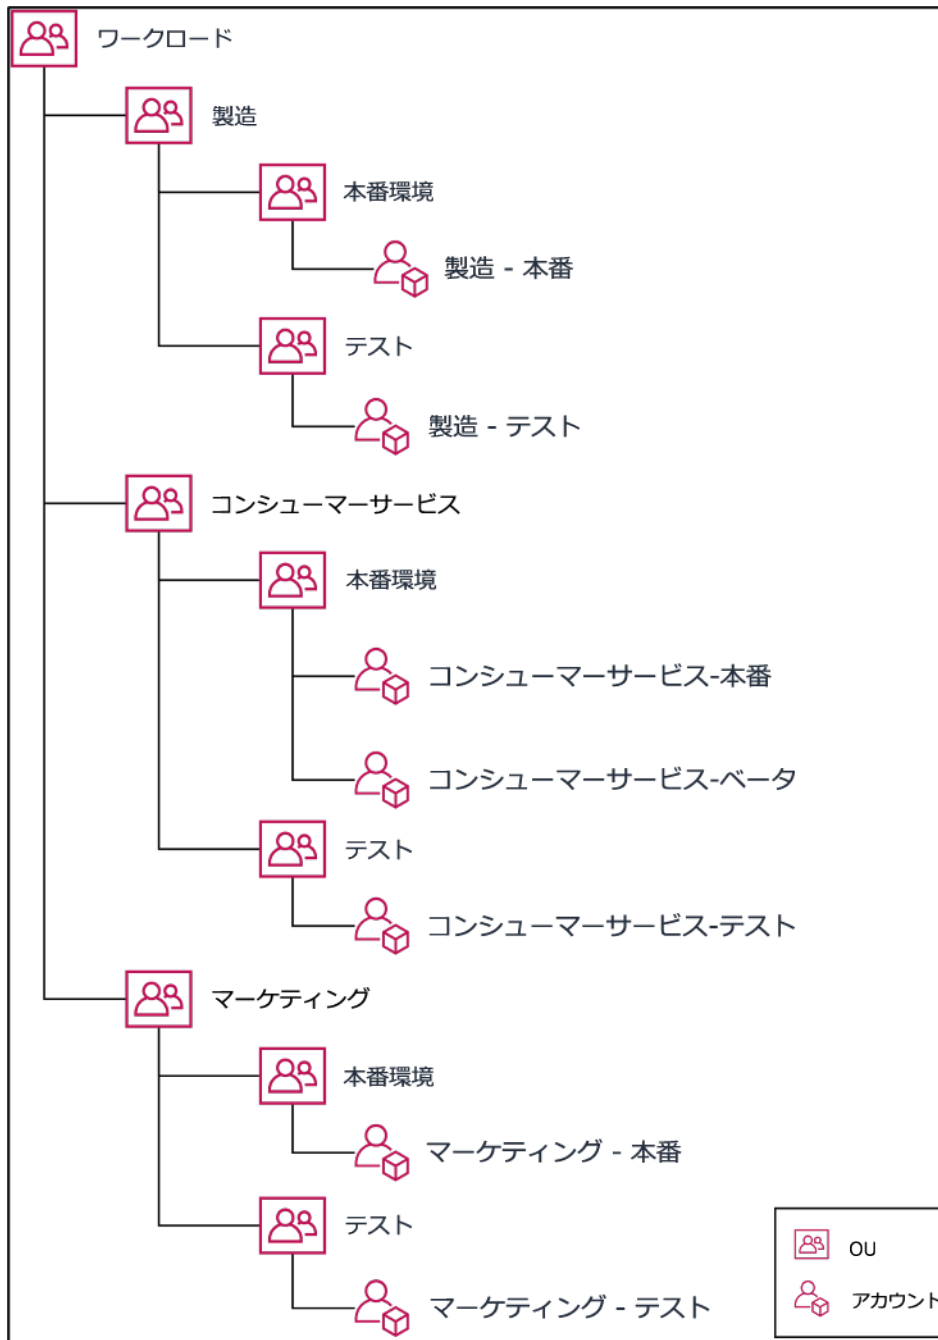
ワークロード

製造

本番環境

製造 - 本番

テスト

製造 - テスト

コンシューマーサービス

本番環境

コンシューマーサービス-本番

コンシューマーサービス-ベータ

テスト

コンシューマーサービス-テスト

マーケティング

本番環境

マーケティング - 本番

テスト

マーケティング - テスト

OU

アカウント